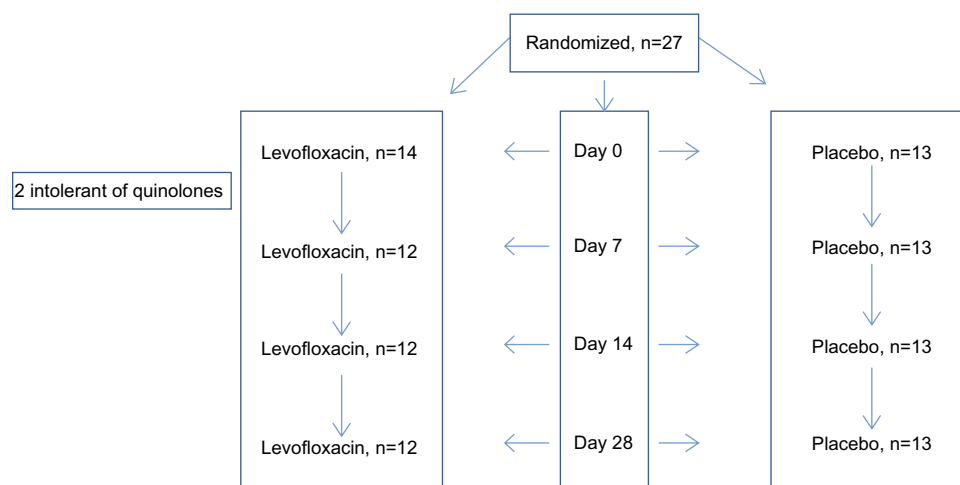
Randomized, n=27

Levofloxacin, n=14
2 intolerant of quinolones
Levofloxacin, n=12
Levofloxacin, n=12
Levofloxacin, n=12

Day 0
Day 7
Day 14
Day 28

Placebo, n=13
Placebo, n=13
Placebo, n=13
Placebo, n=13